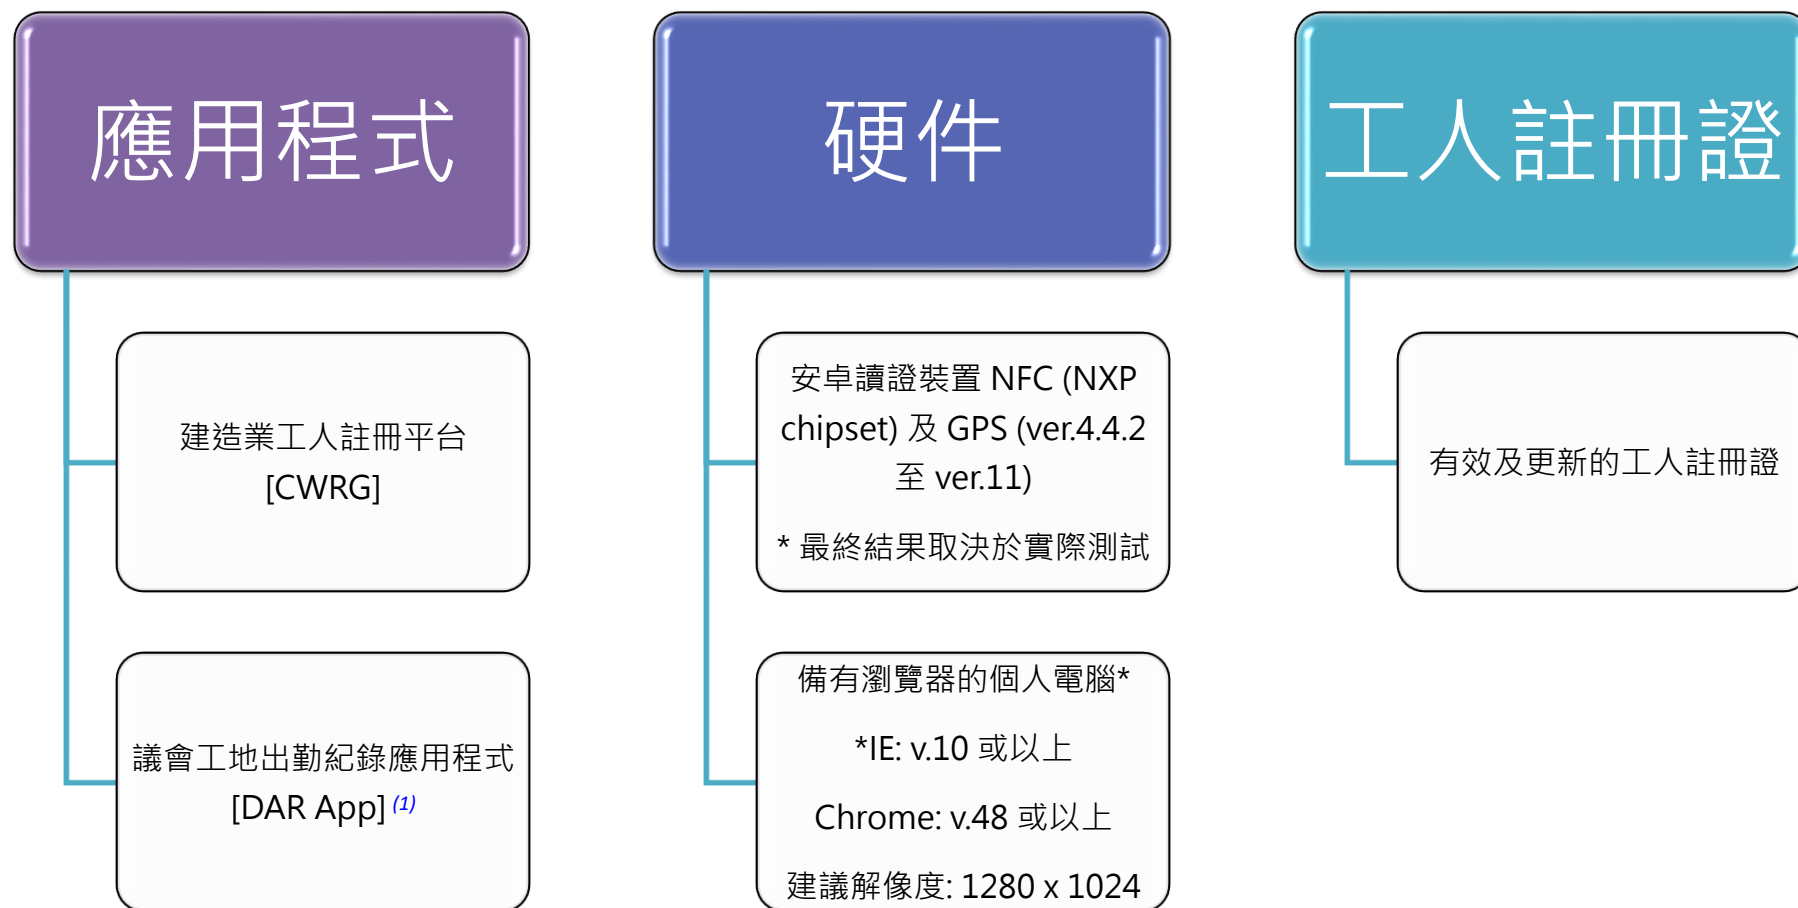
應用程式

建造業工人註冊平台 [CWRG]

議會工地出勤紀錄應用程式 [DAR App] $^{(1)}$

硬件

安卓讀證裝置 NFC (NXP chipset) 及 GPS (ver.4.4.2 至 ver.11)

* 最終結果取決於實際測試

備有瀏覽器的個人電腦*

*IE: v.10 或以上

Chrome: v.48 或以上

建議解像度: 1280 x 1024

工人註冊證

有效及更新的工人註冊證